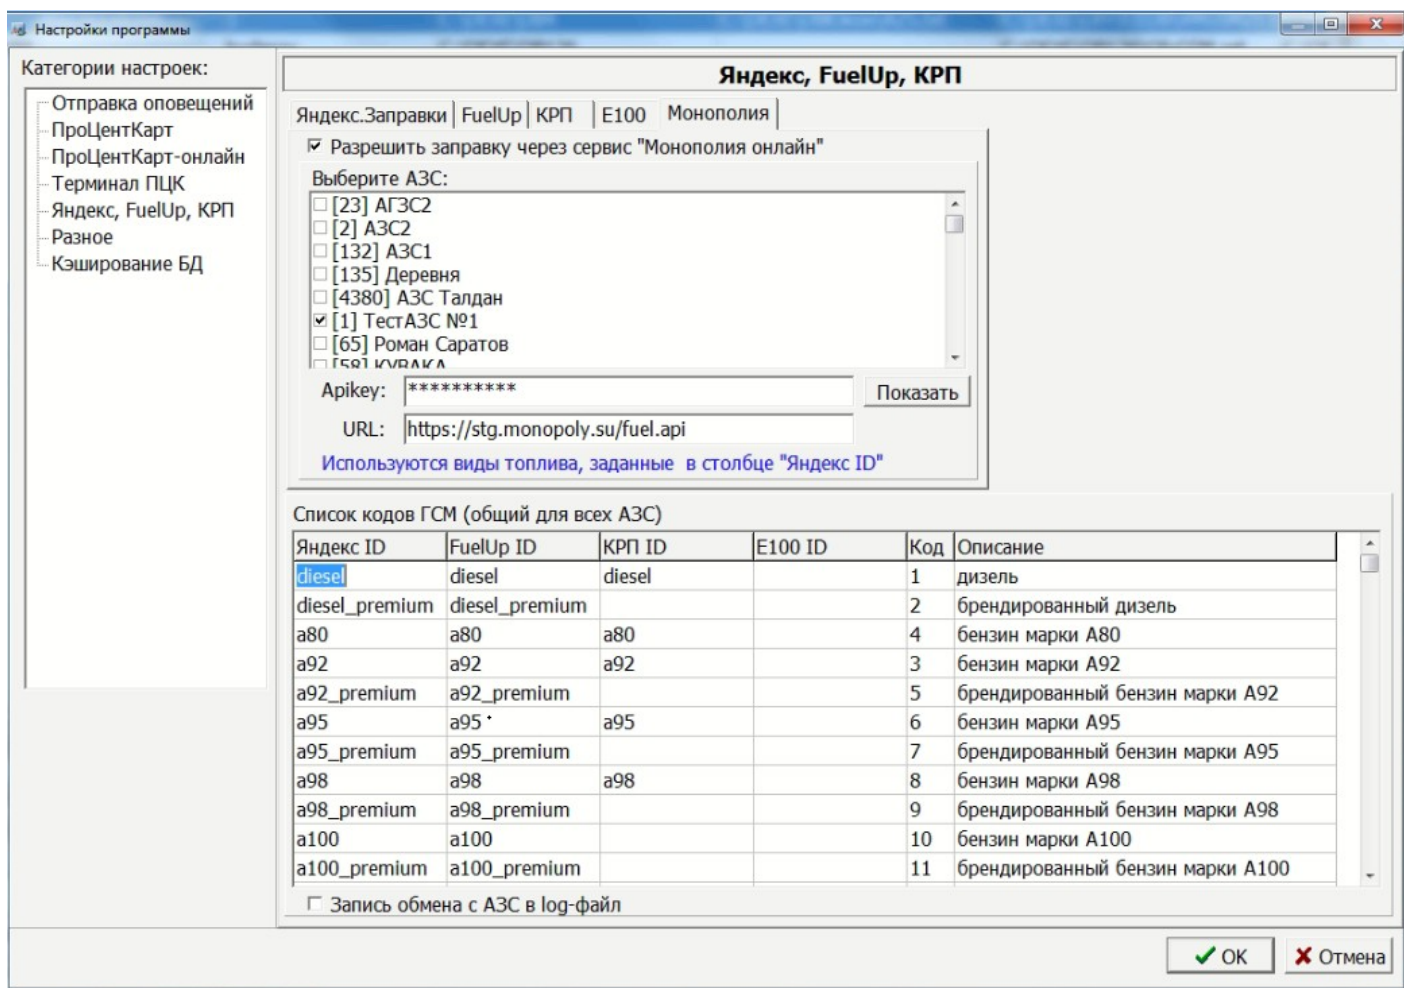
Настройки программы

Категории настроек:

Отправка оповещений
ПроЦентКарт
ПроЦентКарт-онлайн
Терминал ПЦК
Яндекс, FuelUp, КРП
Разное
Кэширование БД

Яндекс, FuelUp, КРП

Яндекс.Заправки | FuelUp | КРП | E100 | Монополия

☑ Разрешить заправку через сервис "Монополия онлайн"

Выберите АЗС:
☐ [23] АГЗС2
☐ [2] АЗС2
☐ [132] АЗС1
☐ [135] Деревня
☐ [4380] АЗС Талдан
☑ [1] ТестАЗС №1
☐ [65] Роман Саратов
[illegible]

Apikey: ********** Показать

URL: https://stg.monopoly.su/fuel.api

Используются виды топлива, заданные в столбце "Яндекс ID"

Список кодов ГСМ (общий для всех АЗС)

| Яндекс ID | FuelUp ID | КРП ID | E100 ID | Код | Описание |
|---|---|---|---|---|---|
| diesel | diesel | diesel | | 1 | дизель |
| diesel_premium | diesel_premium | | | 2 | брендированный дизель |
| a80 | a80 | a80 | | 4 | бензин марки А80 |
| a92 | a92 | a92 | | 3 | бензин марки А92 |
| a92_premium | a92_premium | | | 5 | брендированный бензин марки А92 |
| a95 | a95 | a95 | | 6 | бензин марки А95 |
| a95_premium | a95_premium | | | 7 | брендированный бензин марки А95 |
| a98 | a98 | a98 | | 8 | бензин марки А98 |
| a98_premium | a98_premium | | | 9 | брендированный бензин марки А98 |
| a100 | a100 | | | 10 | бензин марки А100 |
| a100_premium | a100_premium | | | 11 | брендированный бензин марки А100 |

☐ Запись обмена с АЗС в log-файл

✔ OK ✘ Отмена